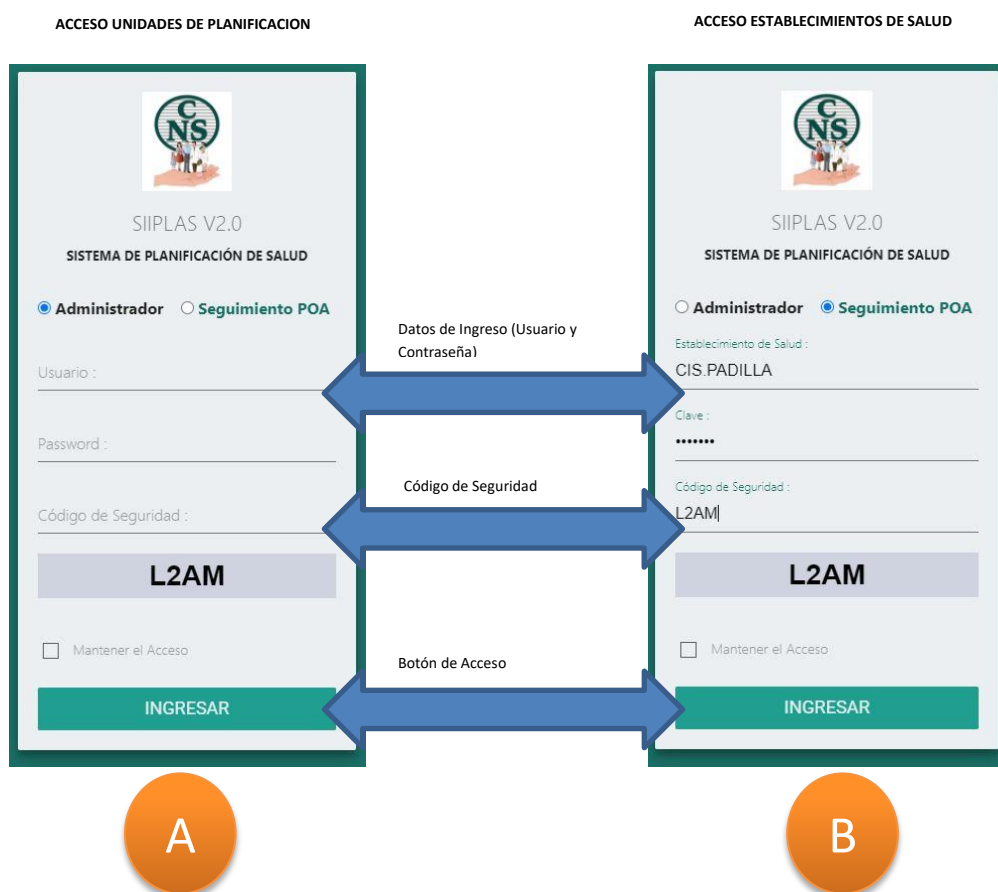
ACCESO UNIDADES DE PLANIFICACION

ACCESO ESTABLECIMIENTOS DE SALUD

CNS

SIIPLAS V2.0

SISTEMA DE PLANIFICACIÓN DE SALUD

Administrador Seguimiento POA

Usuario :

Password :

Código de Seguridad :

L2AM

Mantener el Acceso

INGRESAR

A

Datos de Ingreso (Usuario y Contraseña)

Código de Seguridad

Botón de Acceso

CNS

SIIPLAS V2.0

SISTEMA DE PLANIFICACIÓN DE SALUD

Administrador Seguimiento POA

Establecimiento de Salud :

CIS.PADILLA

Clave :

•••••••

Código de Seguridad :

L2AM

L2AM

Mantener el Acceso

INGRESAR

B